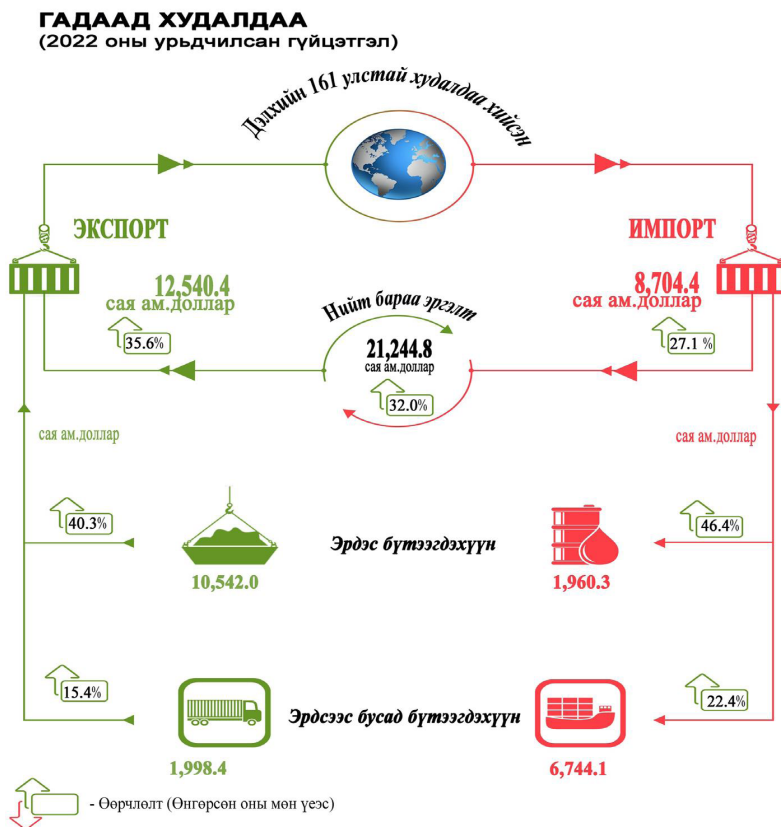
ГАДААД ХУДАЛДАА
(2022 оны урьдчилсан гүйцэтгэл)

Дэлхийн 161 улстай худалдаа хийсэн

ЭКСПОРТ

12,540.4
сая ам.доллар

35.6%

ИМПОРТ

8,704.4
сая ам.доллар

27.1 %

Нийт бараа эргэлт

21,244.8
сая ам.доллар

32.0%

сая ам.доллар

сая ам.доллар

40.3%

Эрдэс бүтээгдэхүүн

46.4%

10,542.0

1,960.3

15.4%

Эрдсээс бусад бүтээгдэхүүн

22.4%

1,998.4

6,744.1

- Өөрчлөлт (Өнгөрсөн оны мөн үеэс)